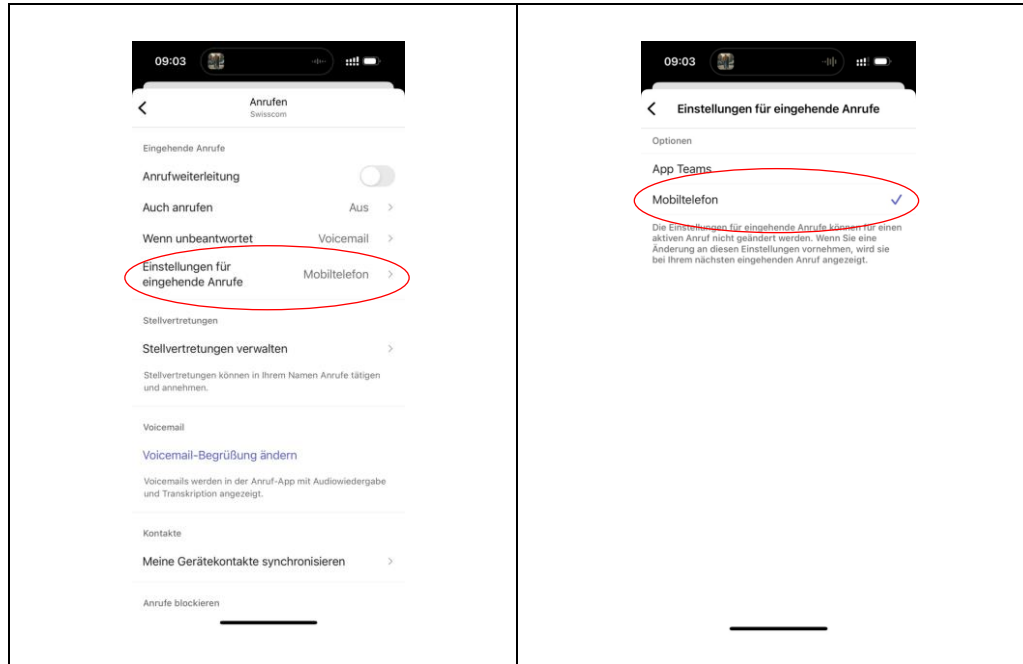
09:03

Anrufen
Swisscom

Eingehende Anrufe

Anrufweiterleitung

Auch anrufen Aus

Wenn unbeantwortet Voicemail

Einstellungen für eingehende Anrufe Mobiltelefon

Stellvertretungen

Stellvertretungen verwalten

Stellvertretungen können in Ihrem Namen Anrufe tätigen und annehmen.

Voicemail

Voicemail-Begrüßung ändern

Voicemails werden in der Anruf-App mit Audiowiedergabe und Transkription angezeigt.

Kontakte

Meine Gerätekontakte synchronisieren

Anrufe blockieren

09:03

Einstellungen für eingehende Anrufe

Optionen

App Teams

Mobiltelefon ✓

Die Einstellungen für eingehende Anrufe können für einen aktiven Anruf nicht geändert werden. Wenn Sie eine Änderung an diesen Einstellungen vornehmen, wird sie bei Ihrem nächsten eingehenden Anruf angezeigt.